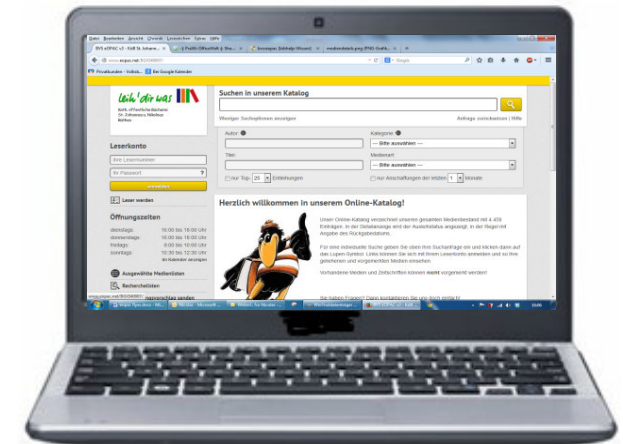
Datei Bearbeiten Ansicht Chronik Lesezeichen Extras Hilfe

BVS eOPAC v3 - KöB St. Johannes | Profil: Öffentlich | Gravatar | medienbetrieb.png

www.eopac.net/BGX949907/

Privatkunden - Volksb... Bei Google Kalender

Leih' dir was

Katholische öffentliche Bücherei St. Johannes Nikolaus Bethen

Suchen in unserem Katalog

Weniger Suchoptionen anzeigen

Anfrage zurücksetzen | Hilfe

Leserkonto

Ihre Lesernummer

Ihr Passwort

anmelden

Leser werden

Öffnungszeiten

| | |
|---|---|
| dienstags | 16:00 bis 18:00 Uhr |
| donnerstags | 16:00 bis 18:00 Uhr |
| freitags | 9:00 bis 10:00 Uhr |
| sonntags | 10:30 bis 12:30 Uhr |

Im Kalender anzeigen

Ausgewählte Medienlisten

Recherchelisten

Autor

Titel

nur Top 20 Entleihungen

Kategorie

--- Bitte auswählen ---

Medienart

--- Bitte auswählen ---

nur Anschaffungen der letzten 1 Monate

Herzlich willkommen in unserem Online-Katalog!

Unser Online-Katalog verzeichnet unseren gesamten Medienbestand mit 4.459 Einträgen. In der Detailanzeige wird der Ausleihstatus angezeigt, in der Regel mit Angabe des Rückgabedatums.

Für eine individuelle Suche geben Sie oben Ihre Suchanfrage ein und klicken dann auf den Lupen-Symbol. Links können Sie sich mit Ihrem Leserkonto anmelden und so Ihre geliehenen und vorgemerkten Medien einsehen.

Vorhandene Medien und Zeitschriften können nur vorgemerkt werden!

Sie haben Fragen? Dann kontaktieren Sie uns doch einfach!

Vorschläge senden